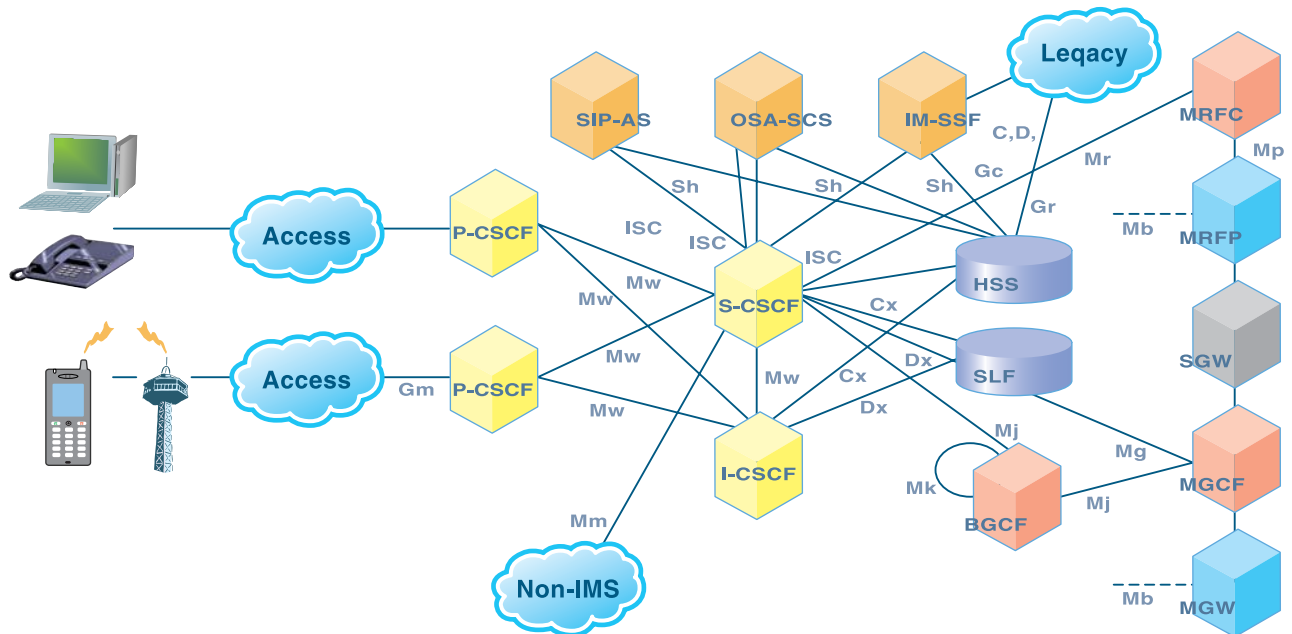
Leqacy

SIP-AS

OSA-SCS

IM-SSF

MRFC

C,D,

Mp

Gc

Mr

Sh

Sh

Sh

Gr

MRFP

Mb

Access

P-CSCF

ISC

ISC

ISC

HSS

Mw

Mw

S-CSCF

Cx

SGW

Mw

Access

Gm

P-CSCF

Dx

SLF

Mw

Cx

Mw

Dx

I-CSCF

Mj

Mg

MGCF

Mk

Mj

BGCF

Mm

Non-IMS

Mb

MGW